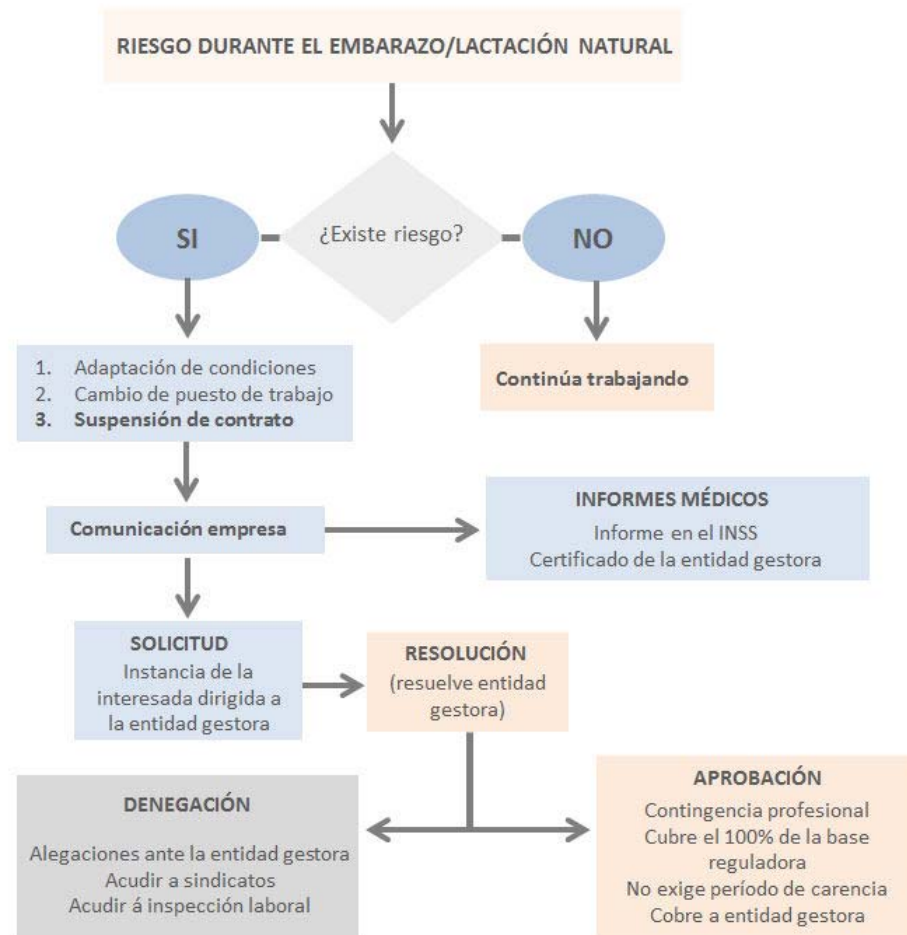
RIESGO DURANTE EL EMBARAZO/LACTACIÓN NATURAL

SI

¿Existe riesgo?

NO

1. Adaptación de condiciones
2. Cambio de puesto de trabajo
3. Suspensión de contrato

Continúa trabajando

Comunicación empresa

INFORMES MÉDICOS
Informe en el INSS
Certificado de la entidad gestora

SOLICITUD
Instancia de la interesada dirigida a la entidad gestora

RESOLUCIÓN
(resuelve entidad gestora)

DENEGACIÓN
Alegaciones ante la entidad gestora
Acudir a sindicatos
Acudir á inspección laboral

APROBACIÓN
Contingencia profesional
Cubre el 100% de la base reguladora
No exige período de carencia
Cobre a entidad gestora